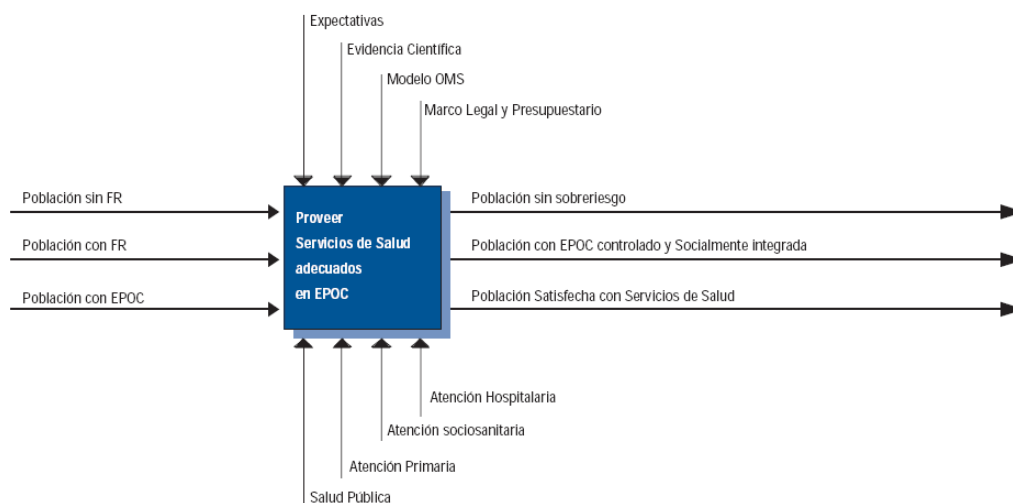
Expectativas

Evidencia Científica

Modelo OMS

Marco Legal y Presupuestario

Población sin FR

Población con FR

Población con EPOC

Proveer Servicios de Salud adecuados en EPOC

Población sin sobreriesgo

Población con EPOC controlado y Socialmente integrada

Población Satisfecha con Servicios de Salud

Atención Hospitalaria

Atención sociosanitaria

Atención Primaria

Salud Pública